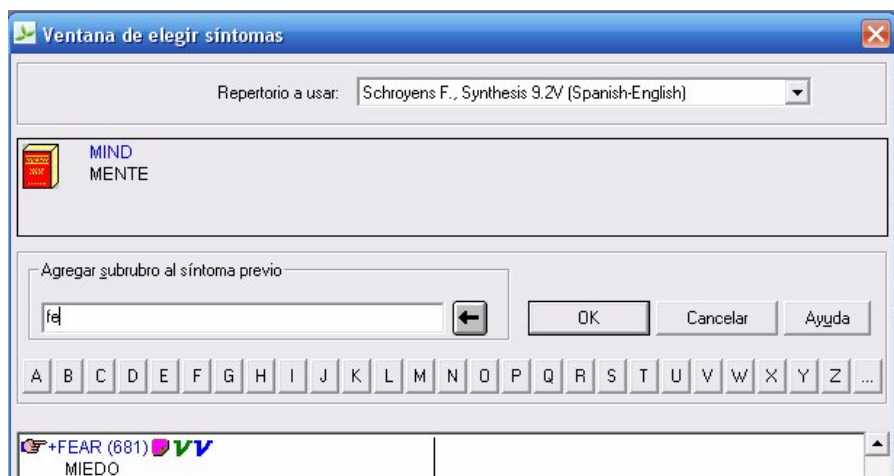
Ventana de elegir síntomas

Repertorio a usar: Schroyens F., Synthesis 9.2V (Spanish-English)

MIND
MENTE

Agregar subrubro al síntoma previo

fe

OK Cancelar Ayuda

A B C D E F G H I J K L M N O P Q R S T U V W X Y Z ...

+FEAR (681) VV
MIEDO